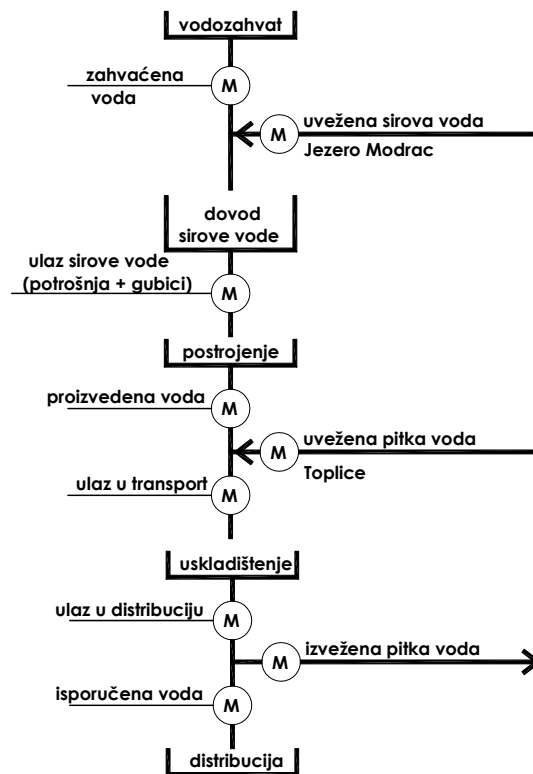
vodozahvat

zahvaćena voda

M

M

uvežena sirova voda

Jezero Modrac

dovod sirove vode

ulaz sirove vode (potrošnja + gubici)

M

postrojenje

proizvedena voda

M

M

uvežena pitka voda

Toplice

ulaz u transport

M

uskladištenje

ulaz u distribuciju

M

M

izvežena pitka voda

isporučena voda

M

distribucija